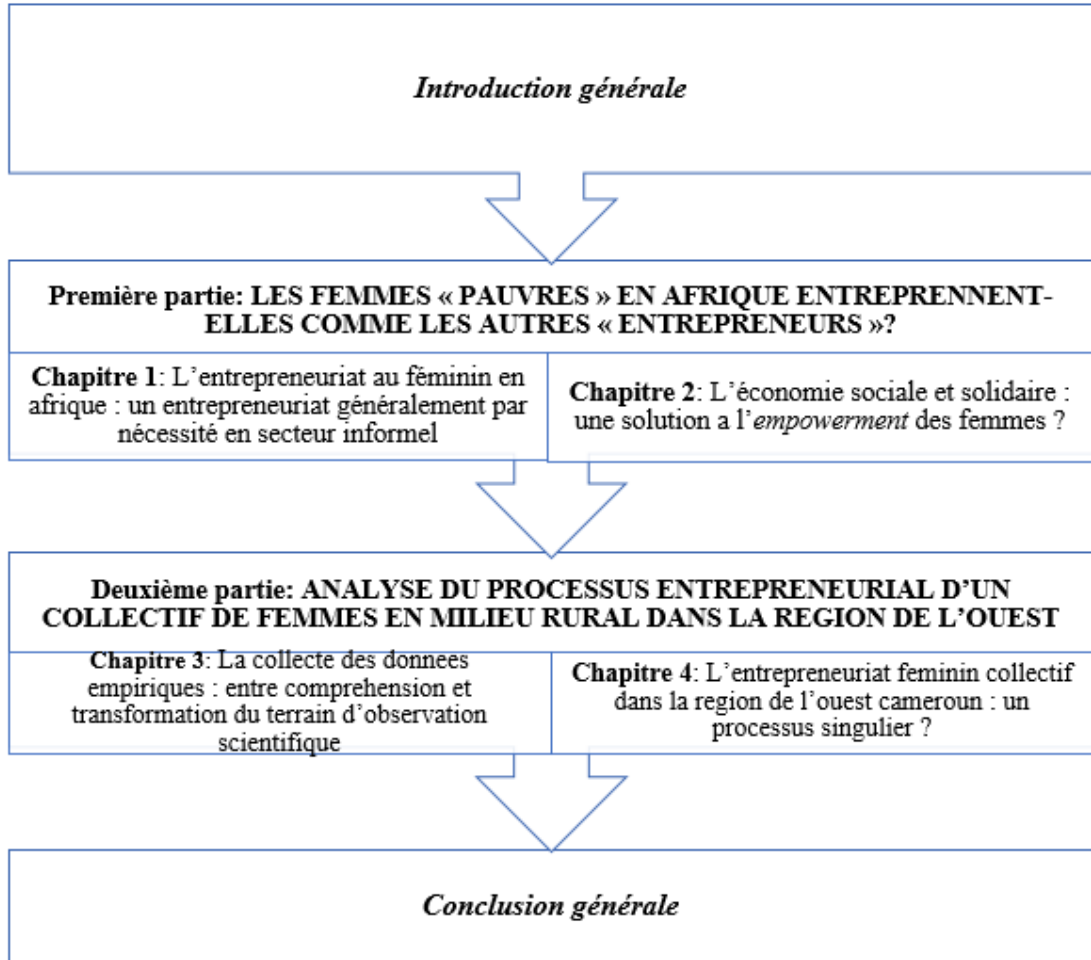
Introduction générale

Première partie: LES FEMMES « PAUVRES » EN AFRIQUE ENTREPRENNENT-ELLES COMME LES AUTRES « ENTREPRENEURS »?

Chapitre 1: L'entrepreneuriat au fëminin en afrique : un entrepreneuriat généralement par nécessité en secteur informel

Chapitre 2: L'économie sociale et solidaire : une solution a l'empowerment des femmes ?

Deuxième partie: ANALYSE DU PROCESSUS ENTREPRENEURIAL D'UN COLLECTIF DE FEMMES EN MILIEU RURAL DANS LA REGION DE L'OUEST

Chapitre 3: La collecte des donnees empiriques : entre comprehension et transformation du terrain d'observation scientifique

Chapitre 4: L'entrepreneuriat feminin collectif dans la region de l'ouest cameroun : un processus singulier ?

Conclusion générale